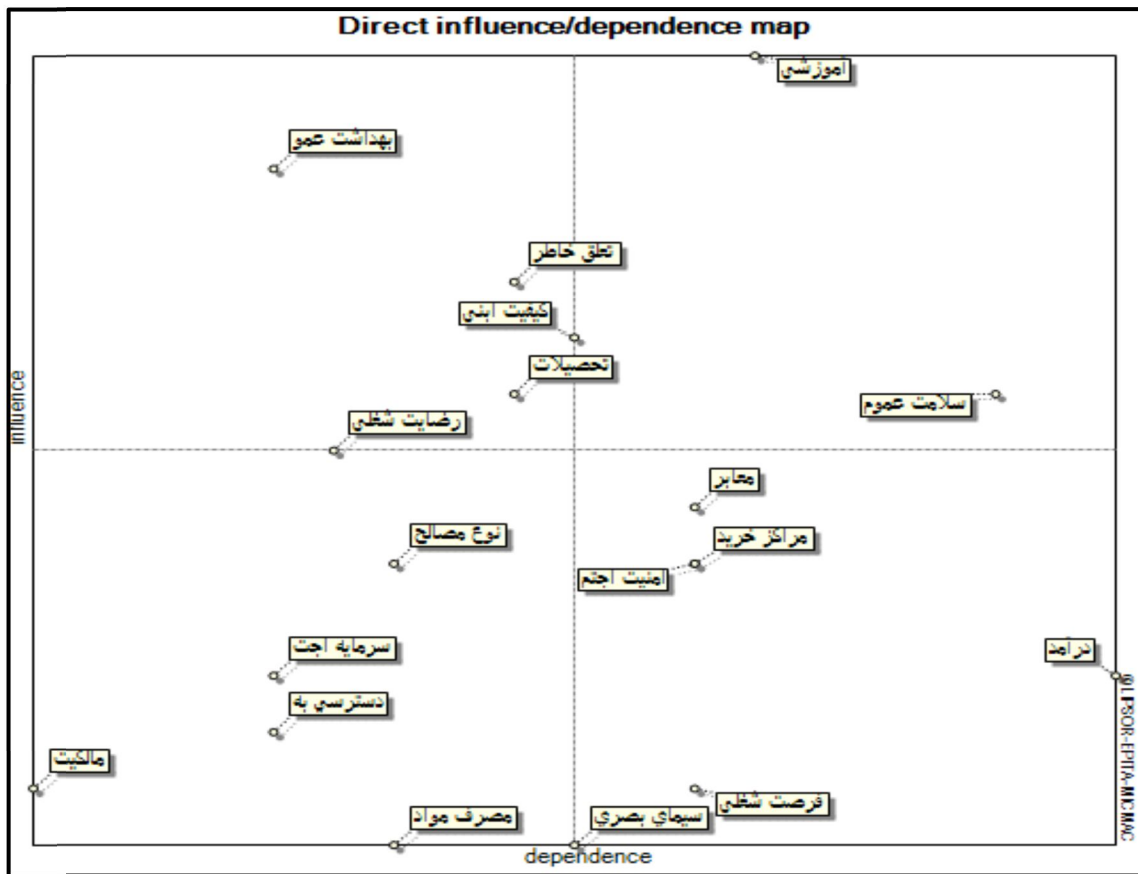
Direct influence/dependence map

اموزشي

بهداشت عمو

تعلق خاطر

كيفيت ابني

تحصيلات

سلامت عموم

رضايت شغلي

influence

معابر

نوع مصالح

مراكز خريد

امنيت اجتم

سرمايه اجت

درامد

دسترسي به

مالكيت

فرصت شغلي

مصرف مواد

سيماي بصري

dependence

© LIPSOR-EPITA-MICMAC